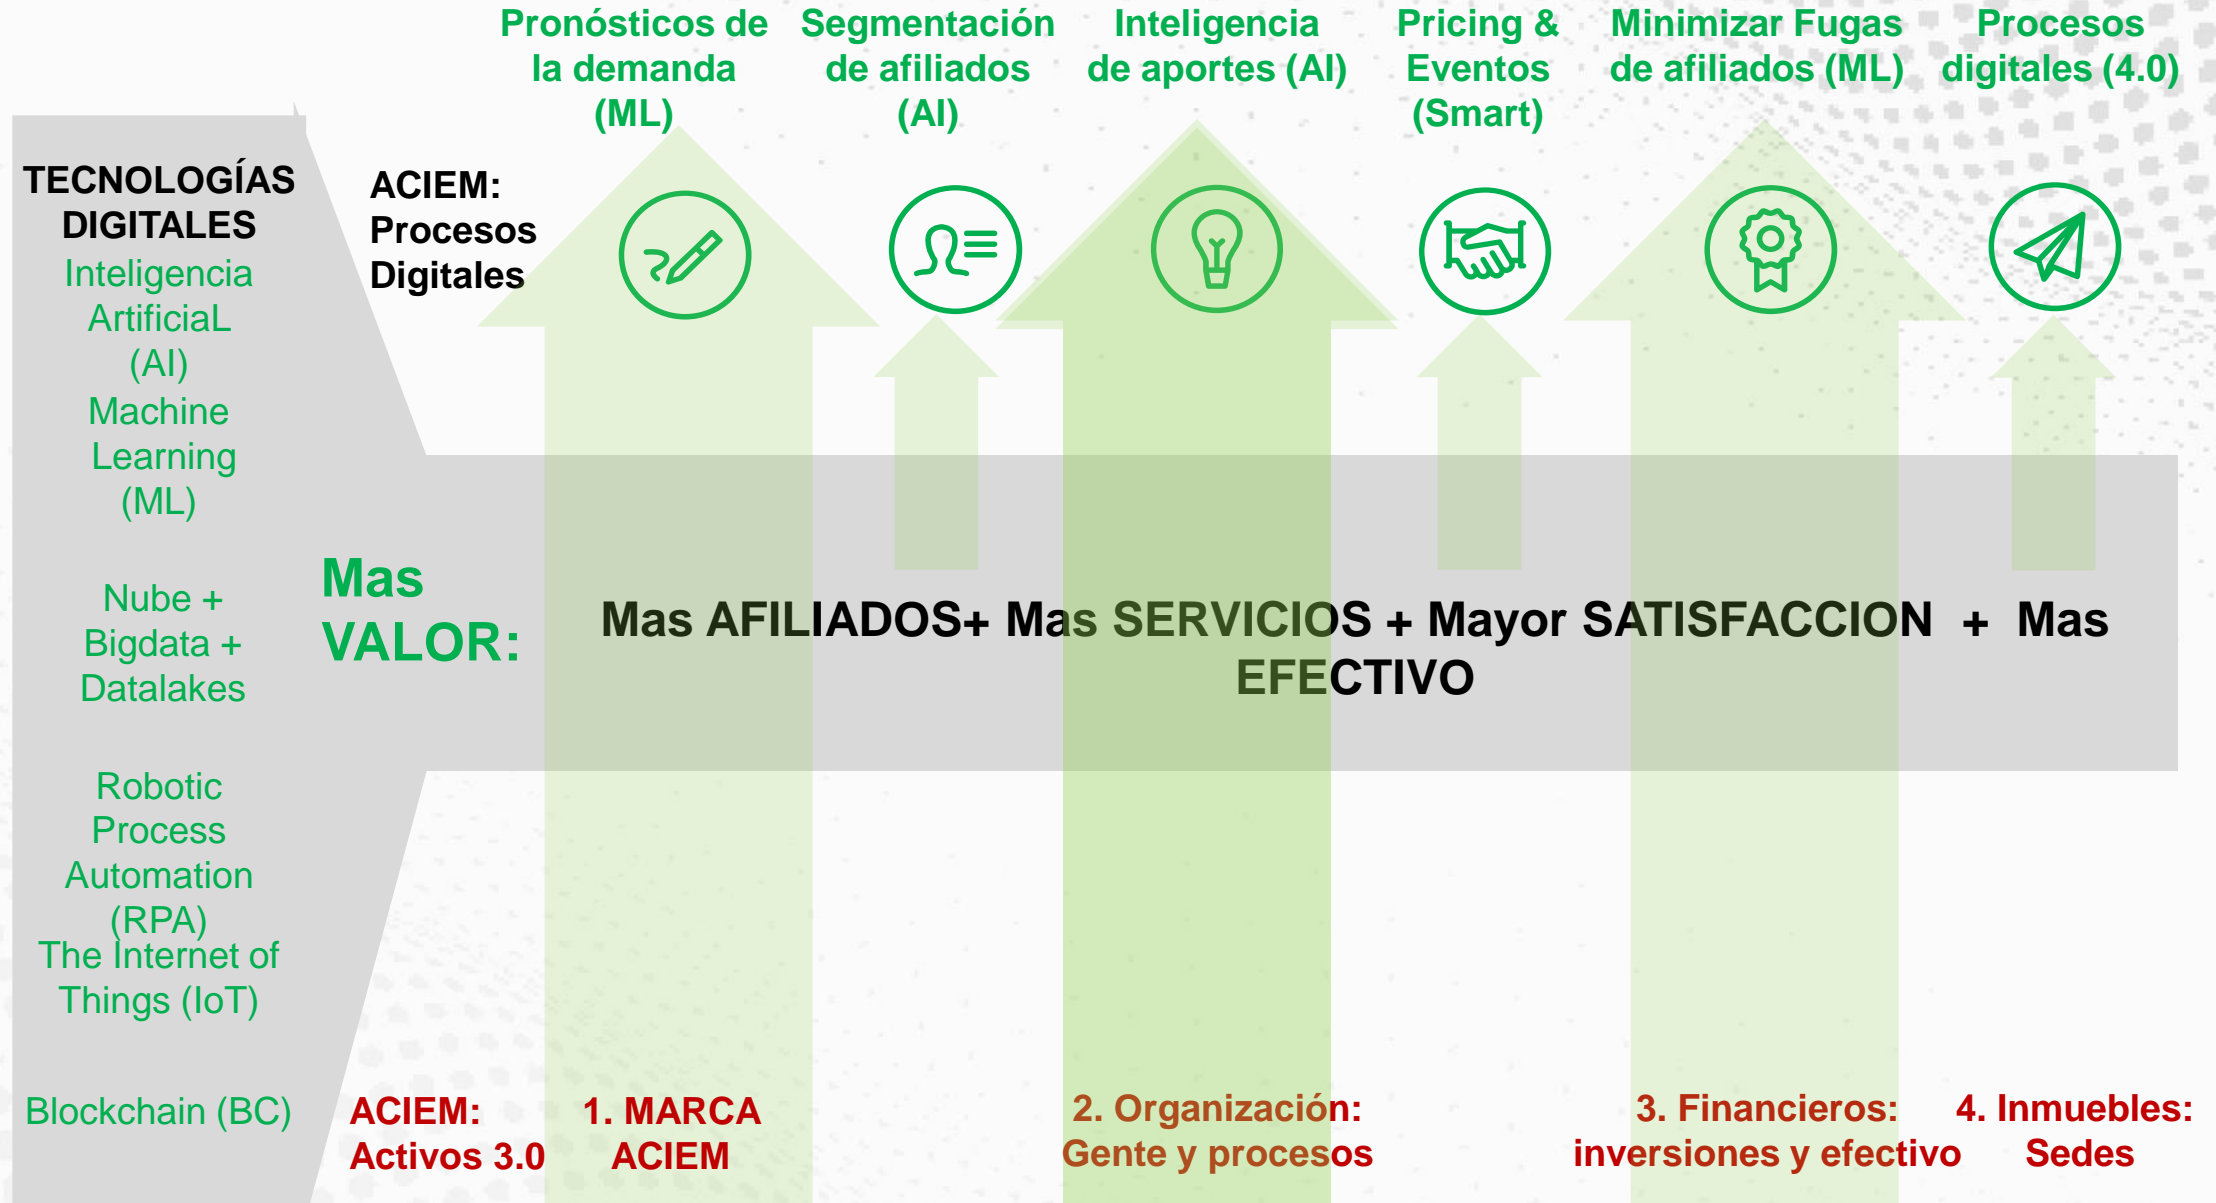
Pronósticos de la demanda (ML)

Segmentación de afiliados (AI)

Inteligencia de aportes (AI)

Pricing & Eventos (Smart)

Minimizar Fugas de afiliados (ML)

Procesos digitales (4.0)

TECNOLOGÍAS DIGITALES

Inteligencia ArtificiaL (AI)

Machine Learning (ML)

Nube + Bigdata + Datalakes

Robotic Process Automation (RPA)

The Internet of Things (IoT)

Blockchain (BC)

ACIEM: Procesos Digitales

Mas VALOR:

Mas AFILIADOS+ Mas SERVICIOS + Mayor SATISFACCION + Mas EFECTIVO

ACIEM: Activos 3.0

1. MARCA ACIEM

2. Organización: Gente y procesos

3. Financieros: inversiones y efectivo

4. Inmuebles: Sedes